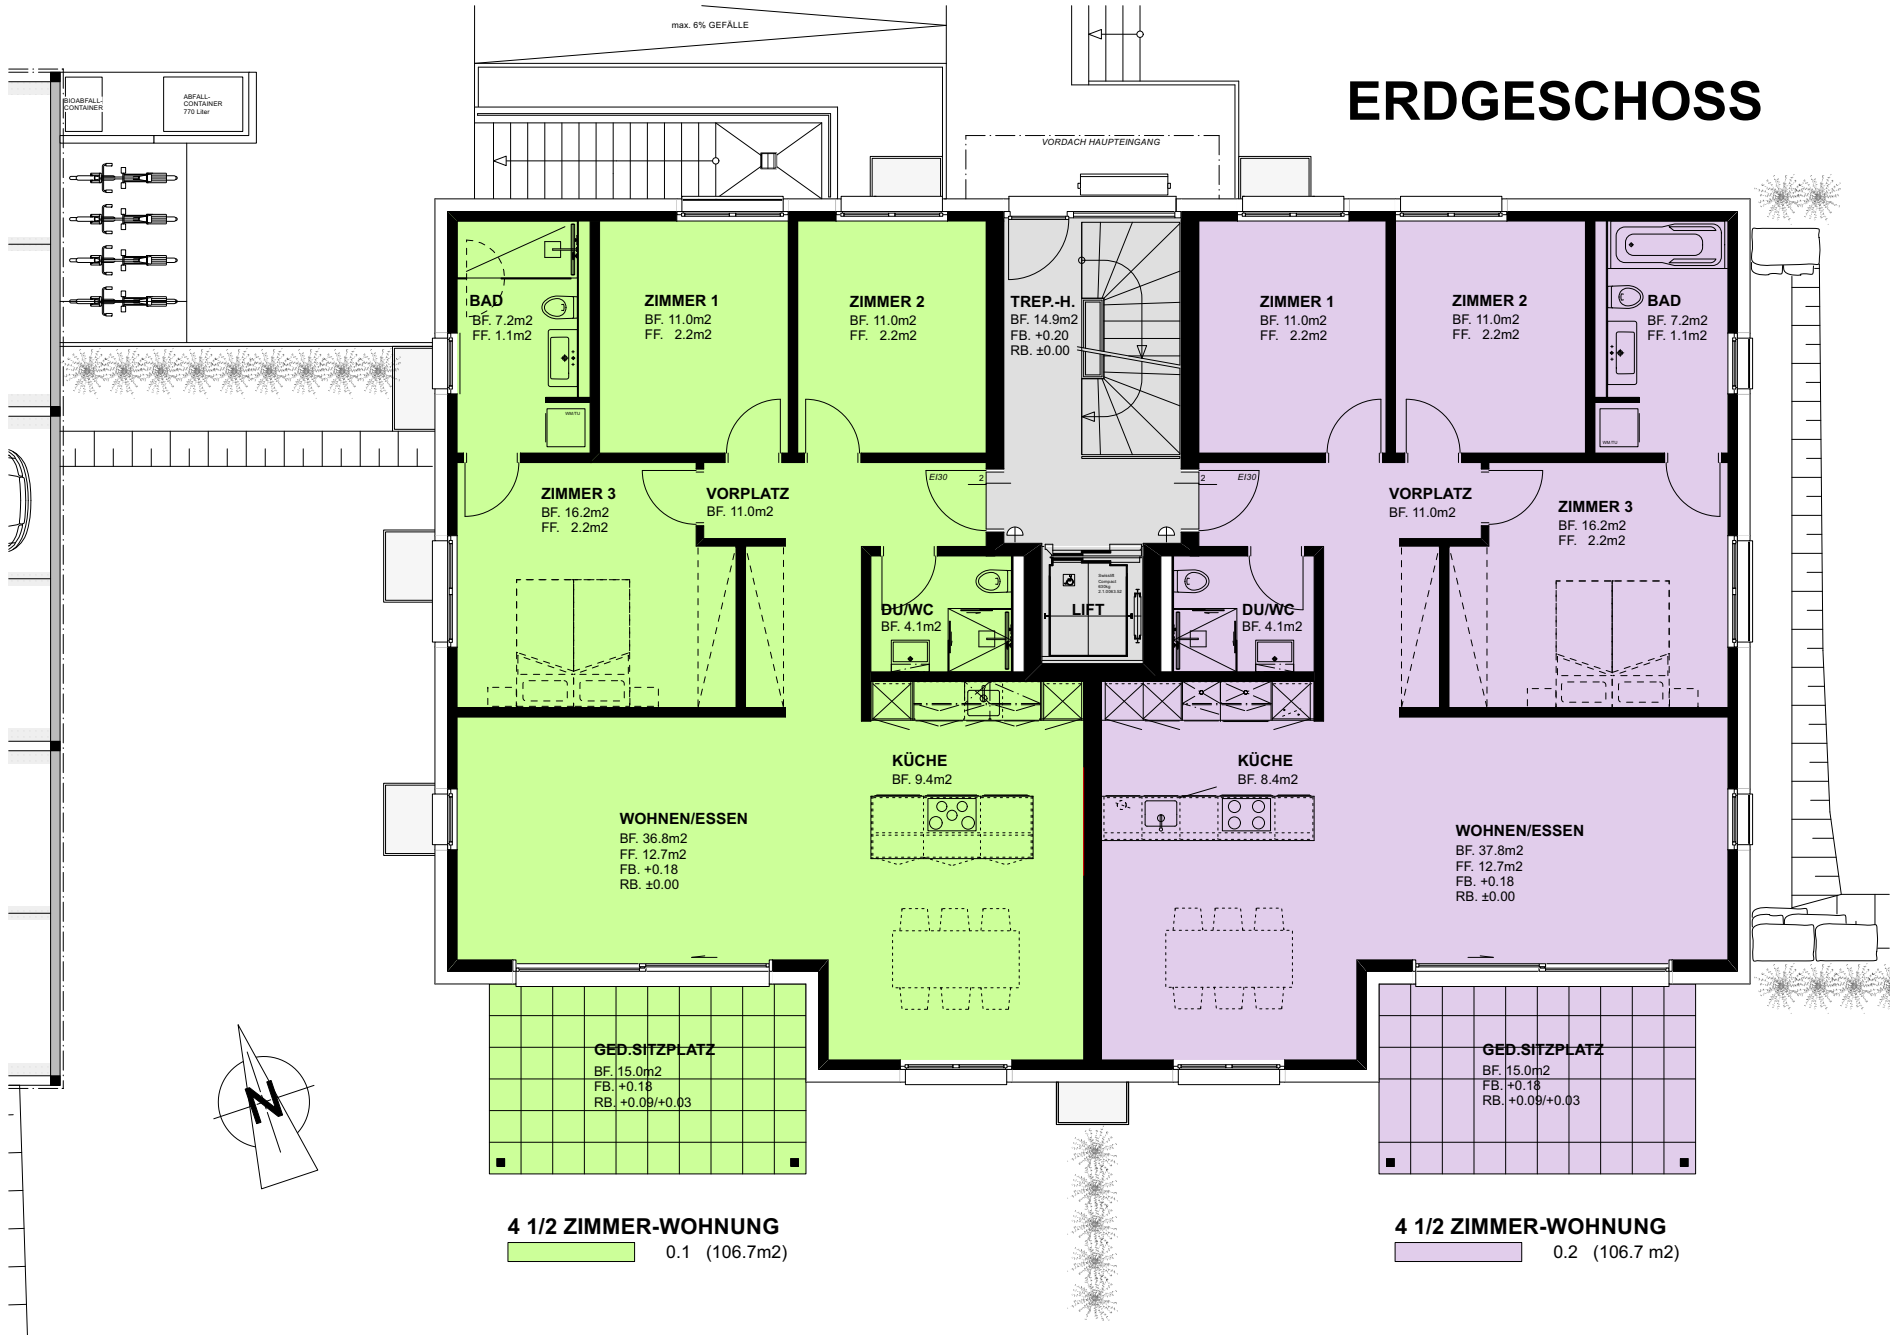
ERDGESCHOSS

max. 6% GEFÄLLE

BIOABFALL-CONTAINER

ABFALL-CONTAINER 770 Liter

VORDACH HAUPTEINGANG

BAD
BF. 7.2m2
FF. 1.1m2

WM/TU

ZIMMER 1
BF. 11.0m2
FF. 2.2m2

ZIMMER 2
BF. 11.0m2
FF. 2.2m2

TREP.-H.
BF. 14.9m2
FB. +0.20
RB. ±0.00

ZIMMER 1
BF. 11.0m2
FF. 2.2m2

ZIMMER 2
BF. 11.0m2
FF. 2.2m2

BAD
BF. 7.2m2
FF. 1.1m2

WM/TU

ZIMMER 3
BF. 16.2m2
FF. 2.2m2

VORPLATZ
BF. 11.0m2

EI30

2

2

EI30

VORPLATZ
BF. 11.0m2

ZIMMER 3
BF. 16.2m2
FF. 2.2m2

DU/WC
BF. 4.1m2

LIFT

DU/WC
BF. 4.1m2

KÜCHE
BF. 9.4m2

KÜCHE
BF. 8.4m2

WOHNEN/ESSEN
BF. 36.8m2
FF. 12.7m2
FB. +0.18
RB. ±0.00

WOHNEN/ESSEN
BF. 37.8m2
FF. 12.7m2
FB. +0.18
RB. ±0.00

GED.SITZPLATZ
BF. 15.0m2
FB. +0.18
RB. +0.09/+0.03

GED.SITZPLATZ
BF. 15.0m2
FB. +0.18
RB. +0.09/+0.03

N

4 1/2 ZIMMER-WOHNUNG
0.1 (106.7m2)

4 1/2 ZIMMER-WOHNUNG
0.2 (106.7 m2)